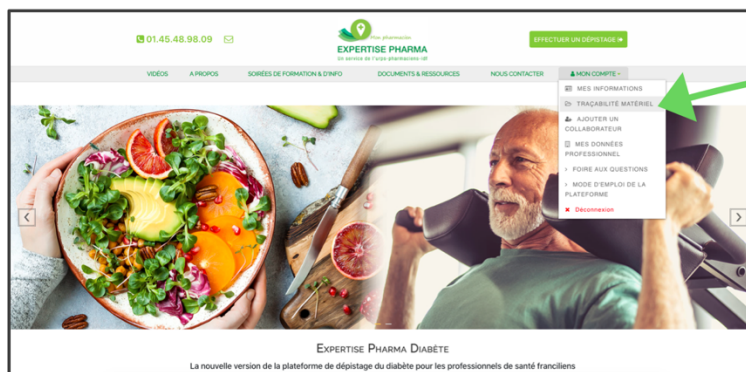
01.45.48.98.09

Ma pharmacie

EXPERTISE PHARMA

Un service de l'urps pharmaciens idf

EFFECTUER UN DÉPISTAGE

VIDÉOS

A PROPOS

SOIRÉES DE FORMATION & D'INFO

DOCUMENTS & RESSOURCES

NOUS CONTACTER

MON COMPTE

MES INFORMATIONS

TRAÇABILITÉ MATÉRIEL

AJOUTER UN COLLABORATEUR

MES DONNÉES PROFESSIONNEL

FOIRE AUX QUESTIONS

MODE D'EMPLOI DE LA PLATEFORME

Déconnexion

EXPERTISE PHARMA DIABÈTE

La nouvelle version de la plateforme de dépistage du diabète pour les professionnels de santé franciliens